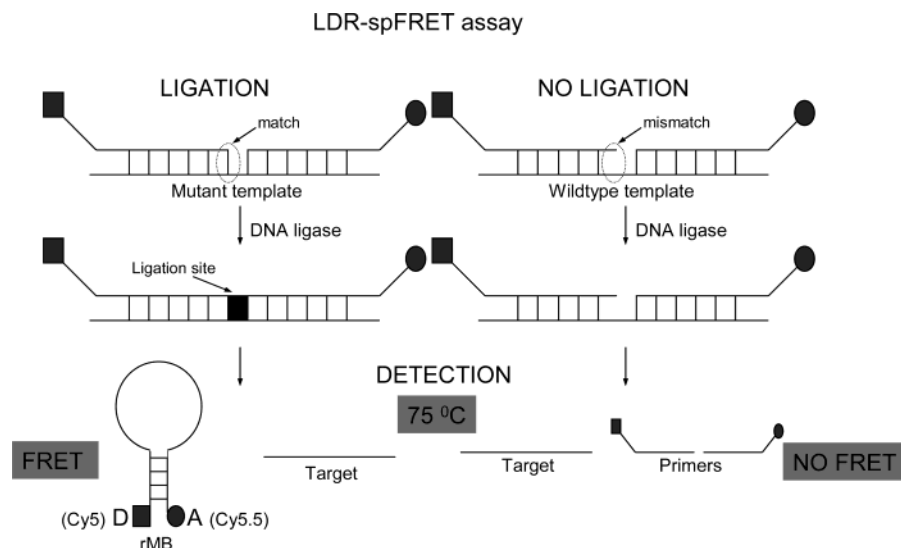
LDR-spFRET assay

LIGATION

NO LIGATION

match

mismatch

Mutant template

Wildtype template

DNA ligase

DNA ligase

Ligation site

DETECTION

75 $^0$C

FRET

Target

Target

Primers

NO FRET

(Cy5) D

A (Cy5.5)

rMB